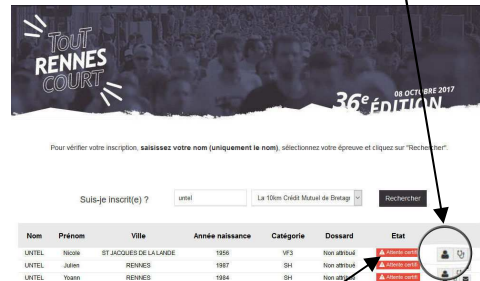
TOUT RENNES COURT

08 OCTUBRE 2017
36e ÉDITION

Pour vérifier votre inscription, saisissez votre nom (uniquement le nom), sélectionnez votre épreuve et cliquez sur "Rechercher".

Suis-je inscrit(e) ? untel La 10km Crédit Mutuel de Bretagr Rechercher

| Nom | Prénom | Ville | Année naissance | Catégorie | Dossard | Etat |
|---|---|---|---|---|---|---|
| UNTEL | Nicole | ST JACQUES DE LA LANDE | 1956 | VF3 | Non attribué | Attente certifi |
| UNTEL | Julien | RENNES | 1987 | SH | Non attribué | Attente certifi |
| UNTEL | Yoann | RENNES | 1984 | SH | Non attribué | Attente certifi |